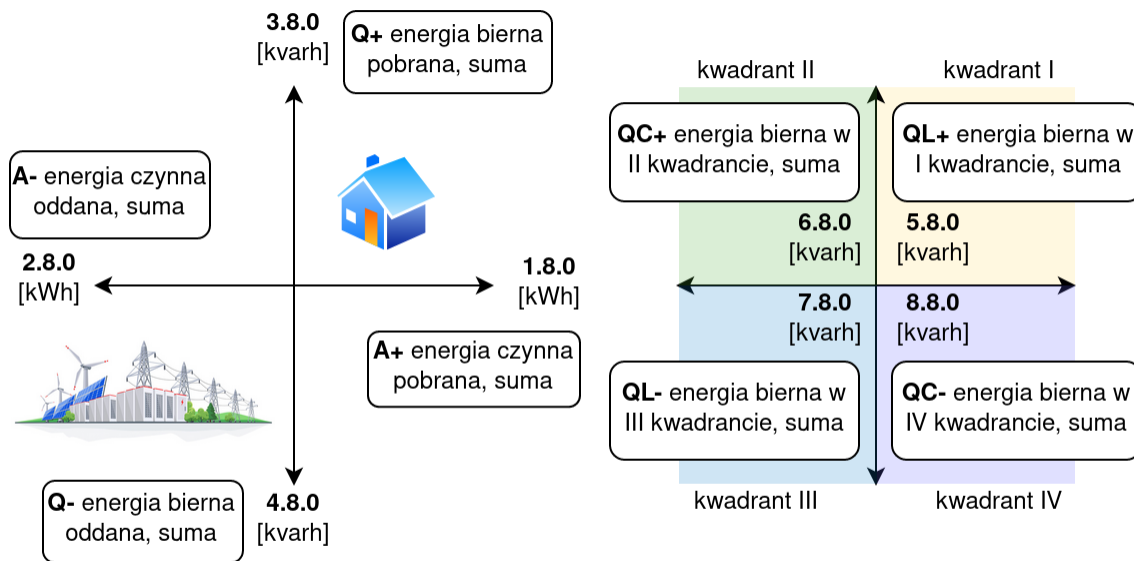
3.8.0
[kvarh]

Q+ energia bierna pobrana, suma

A- energia czynna oddana, suma

2.8.0
[kWh]

1.8.0
[kWh]

A+ energia czynna pobrana, suma

Q- energia bierna oddana, suma

4.8.0
[kvarh]

kwadrant II

kwadrant I

QC+ energia bierna w II kwadrancie, suma

QL+ energia bierna w I kwadrancie, suma

6.8.0
[kvarh]

5.8.0
[kvarh]

7.8.0
[kvarh]

8.8.0
[kvarh]

QL- energia bierna w III kwadrancie, suma

QC- energia bierna w IV kwadrancie, suma

kwadrant III

kwadrant IV